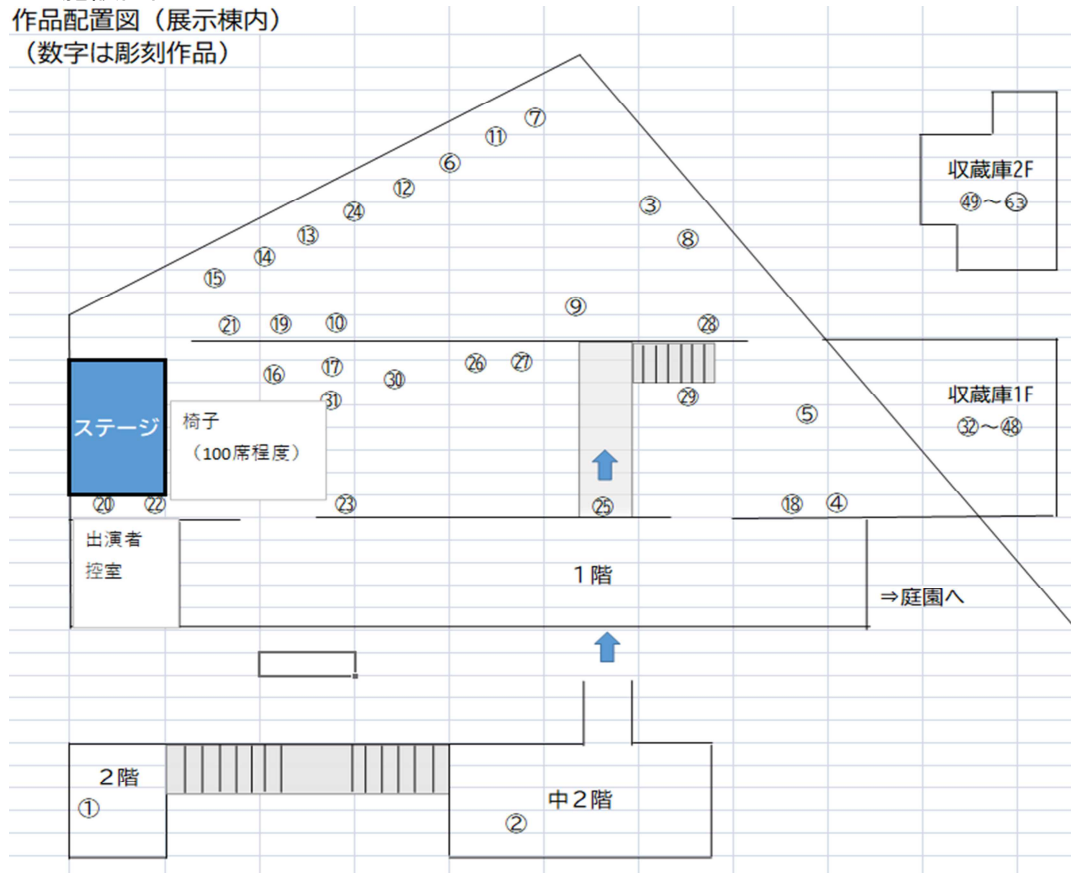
作品配置図（展示棟内）
（数字は彫刻作品）

⑦ ⑪ ⑥ ⑫ ㉔ ⑬ ⑭ ⑮

③ ⑧

収蔵庫2F
㊾～�63

⑨

㉑ ⑲ ⑩ ㉘

⑯ ⑰ ㉚ ㉖ ㉗

㉛ ㉙

ステージ

椅子
（100席程度）

収蔵庫1F
㉜～㊽

⑤

⑳ ㉒ ㉓ ㉕ ⑱ ④

出演者
控室

１階

⇒庭園へ

２階
①

中２階
②